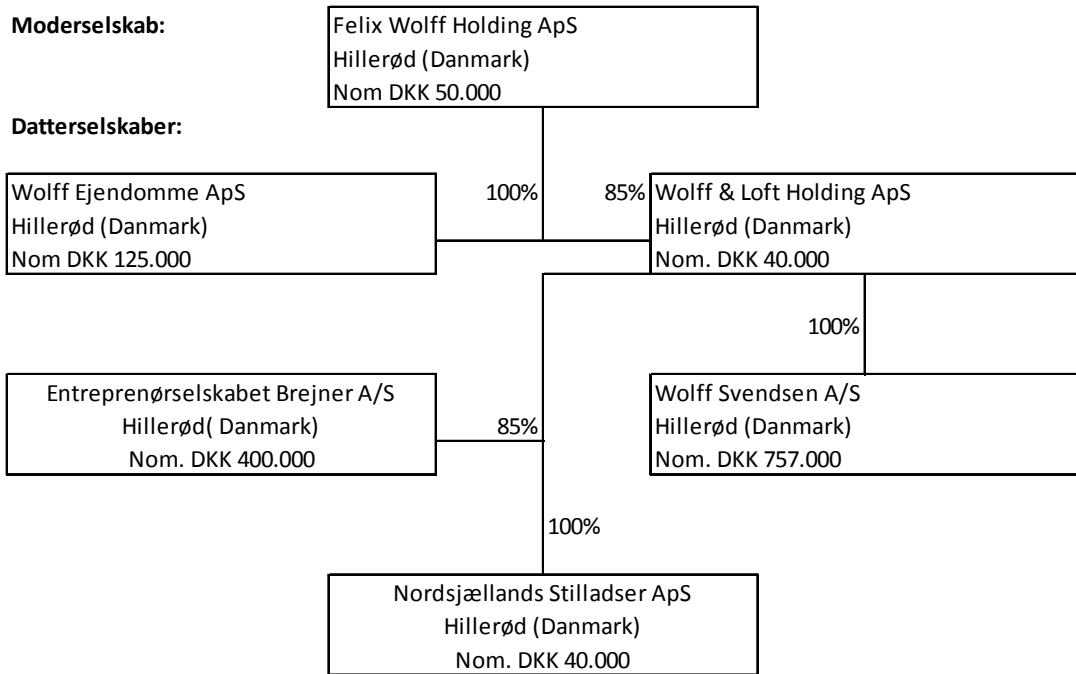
Moderselskab:

Felix Wolff Holding ApS
Hillerød (Danmark)
Nom DKK 50.000

Datterselskaber:

Wolff Ejendomme ApS
Hillerød (Danmark)
Nom DKK 125.000

100%

85%

Wolff & Loft Holding ApS
Hillerød (Danmark)
Nom. DKK 40.000

100%

Entreprenørselskabet Brejner A/S
Hillerød( Danmark)
Nom. DKK 400.000

85%

Wolff Svendsen A/S
Hillerød (Danmark)
Nom. DKK 757.000

100%

Nordsjællands Stilladser ApS
Hillerød (Danmark)
Nom. DKK 40.000